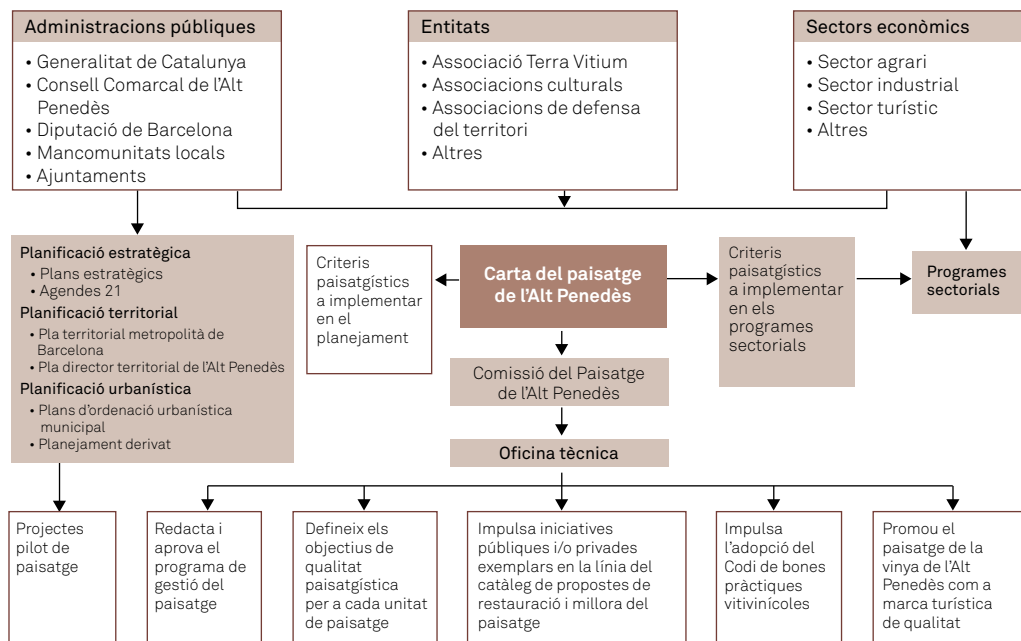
Administracions públiques
• Generalitat de Catalunya
• Consell Comarcal de l'Alt Penedès
• Diputació de Barcelona
• Mancomunitats locals
• Ajuntaments

Entitats
• Associació Terra Vitium
• Associacions culturals
• Associacions de defensa del territori
• Altres

Sectors econòmics
• Sector agrari
• Sector industrial
• Sector turístic
• Altres

Planificació estratègica
• Plans estratègics
• Agendes 21
Planificació territorial
• Pla territorial metropolità de Barcelona
• Pla director territorial de l'Alt Penedès
Planificació urbanística
• Plans d'ordenació urbanística municipal
• Planejament derivat

Criteris paisatgístics a implementar en el planejament

Carta del paisatge de l'Alt Penedès

Criteris paisatgístics a implementar en els programes sectorials

Programes sectorials

Comissió del Paisatge de l'Alt Penedès

Oficina tècnica

Projectes pilot de paisatge

Redacta i aprova el programa de gestió del paisatge

Defineix els objectius de qualitat paisatgística per a cada unitat de paisatge

Impulsa iniciatives públiques i/o privades exemplars en la línia del catàleg de propostes de restauració i millora del paisatge

Impulsa l'adopció del Codi de bones pràctiques vitivinícoles

Promou el paisatge de la vinya de l'Alt Penedès com a marca turística de qualitat